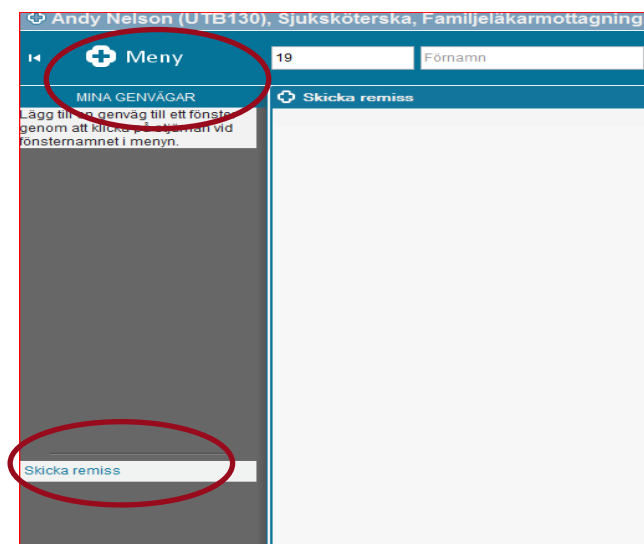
Andy Nelson (UTB130), Sjuksköterska, Familjeläkarmottagning

Meny

19

Förnamn

MINA GENVÄGAR

Lägg till en genväg till ett fönster genom att klicka på stjärnan vid fönsternamnet i menyn.

Skicka remiss

Skicka remiss